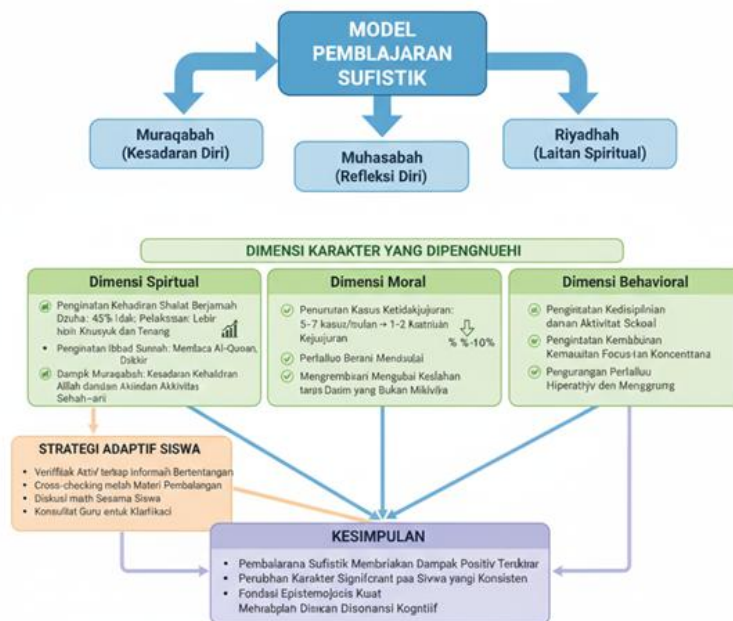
MODEL PEMBLAJARAN SUFISTIK

Muraqabah (Kesadaran Diri)

Muhasabah (Refleksi Diri)

Riyadhah (Laitan Spiritual)

DIMENSI KARAKTER YANG DIPENGNUEHI

Dimensi Spirtual

Penginatan Kehadiran Shalat Berjamah Dzuha: 45% Idak; Pelakssan: Lebir hibih Knusyuk dan Tenang

Penginatan Ibbad Sunnah: Membaca Al-Quoan, Dzikir

Dampk Muraqabsh: Kesadaran Kehaldran Allah dandan Akiindan Akkivilas Sehah-ari

Dimensi Moral

Penurutan Kasus Ketidakjujuran: 5-7 kasus/bulan → 1-2 Kaatriuan Kejujuran

% %-10%

Perlalluo Berani Mendsulai

Mengrembirari Mengubai Keslahan tarus Dasim yang Bukan Mikiviya

Dimensi Behavioral

Pengiritatan Kedisipilinan danan Aktivitat Sckoal

Pengintatan Kembiunan Kemauitan Focus-tan Koncenttana

Pengurangan Perllaluu Hiperatyv den Menggrung

STRATEGI ADAPTIF SISWA

Verifflak Aktiv terkap Informaih Bertentangan

Cross-checking melah Materi Pembalangan

Diskusi maih Sesama Siswa

Konsulllat Guru entuk Klarfikaci

KESIMPULAN

Pembalarana Sufistik Membriakan Dampak Positiv Terukrar

Perubhan Karakter Significrant paa Sivwa yangi Konsisten

Fondasi Epistemojocis Kuat Mehrabplan Diskan Disonansi Kogntiif